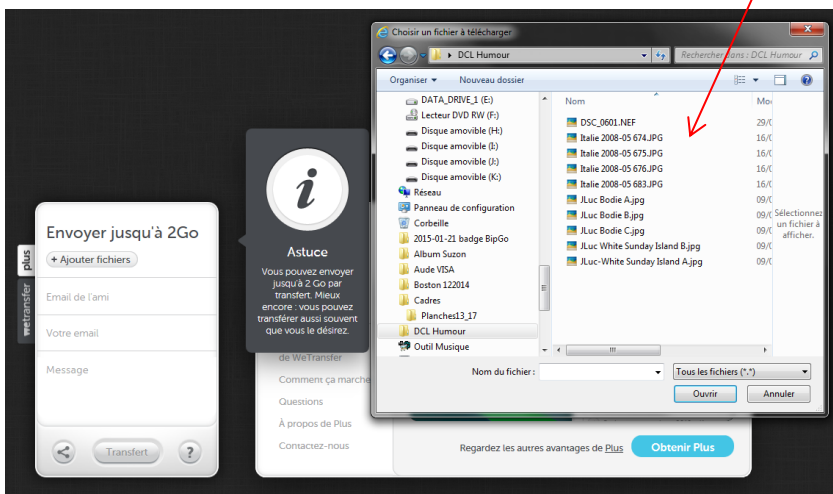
Choisir un fichier à télécharger

DCL Humour

Rechercher dans : DCL Humour

Organiser ▾ Nouveau dossier

DATA_DRIVE_1 (E:)
Lecteur DVD RW (F:)
Disque amovible (H:)
Disque amovible (I:)
Disque amovible (J:)
Disque amovible (K:)
Réseau
Panneau de configuration
Corbeille
2015-01-21 badge BipGo
Album Suzon
Aude VISA
Boston 122014
Cadres
Planches13_17
DCL Humour
Outil Musique

| Nom | Mo |
|---|---|
| DSC_0601.NEF | 29/0 |
| Italie 2008-05 674.JPG | 16/0 |
| Italie 2008-05 675.JPG | 16/0 |
| Italie 2008-05 676.JPG | 16/0 |
| Italie 2008-05 683.JPG | 16/0 |
| JLuc Bodie A.jpg | 09/0 |
| JLuc Bodie B.jpg | 09/0 |
| JLuc Bodie C.jpg | 09/0 |
| JLuc White Sunday Island B.jpg | 09/0 |
| JLuc-White Sunday Island A.jpg | 09/0 |

Sélectionnez un fichier à afficher.

Nom du fichier :

Tous les fichiers (*.*)

Ouvrir

Annuler

plus

wetransfer

Envoyer jusqu'à 2Go

+ Ajouter fichiers

Email de l'ami

Votre email

Message

Transfert

?

Astuce

Vous pouvez envoyer jusqu'à 2 Go par transfert. Mieux encore : vous pouvez transférer aussi souvent que vous le désirez.

de WeTransfer
Comment ça marche
Questions
À propos de Plus
Contactez-nous

Regardez les autres avantages de Plus

Obtenir Plus